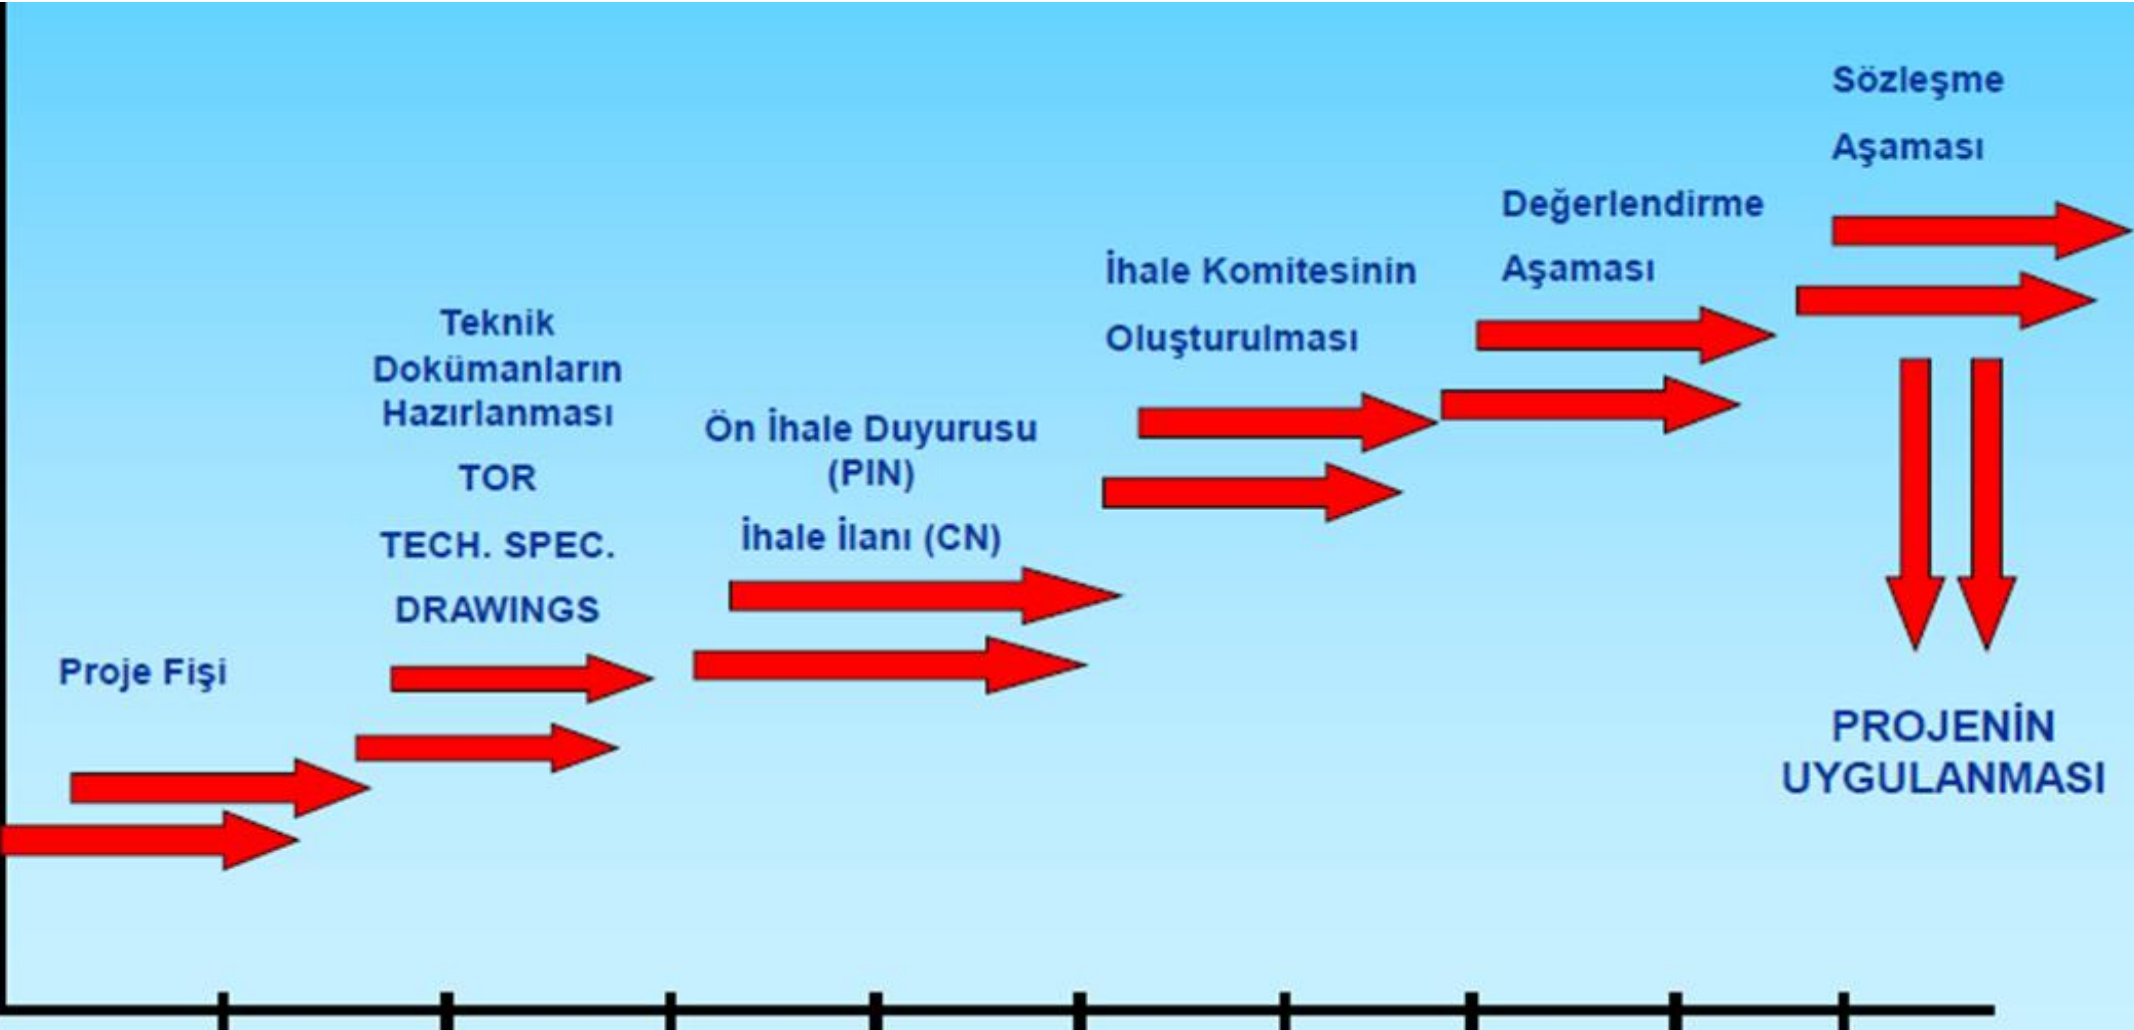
Sözleşme

Aşaması

Değerlendirme

Aşaması

İhale Komitesinin

Oluşturulması

Teknik Dokümanların Hazırlanması

TOR

TECH. SPEC.

DRAWINGS

Ön İhale Duyurusu (PIN)

İhale İlanı (CN)

Proje Fişi

PROJENİN UYGULANMASI